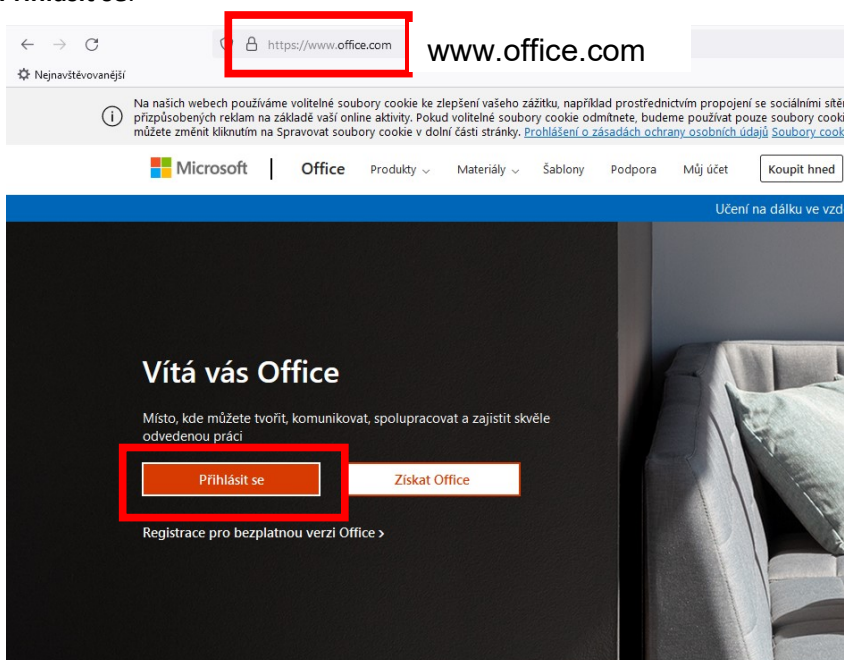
Přihlásit se:

https://www.office.com www.office.com

Nejnavštěvovanější

Na našich webech používáme volitelné soubory cookie ke zlepšení vašeho zážitku, například prostřednictvím propojení se sociálními sítě přizpůsobených reklam na základě vaší online aktivity. Pokud volitelné soubory cookie odmítnete, budeme používat pouze soubory cook můžete změnit kliknutím na Spravovat soubory cookie v dolní části stránky. Prohlášení o zásadách ochrany osobních údajů Soubory cook

Microsoft | Office Produkty Materiály Šablony Podpora Můj účet Koupit hned

Učení na dálku ve vzd

Vítá vás Office

Místo, kde můžete tvořit, komunikovat, spolupracovat a zajistit skvěle odvedenou práci

Přihlásit se

Získat Office

Registrace pro bezplatnou verzi Office ›